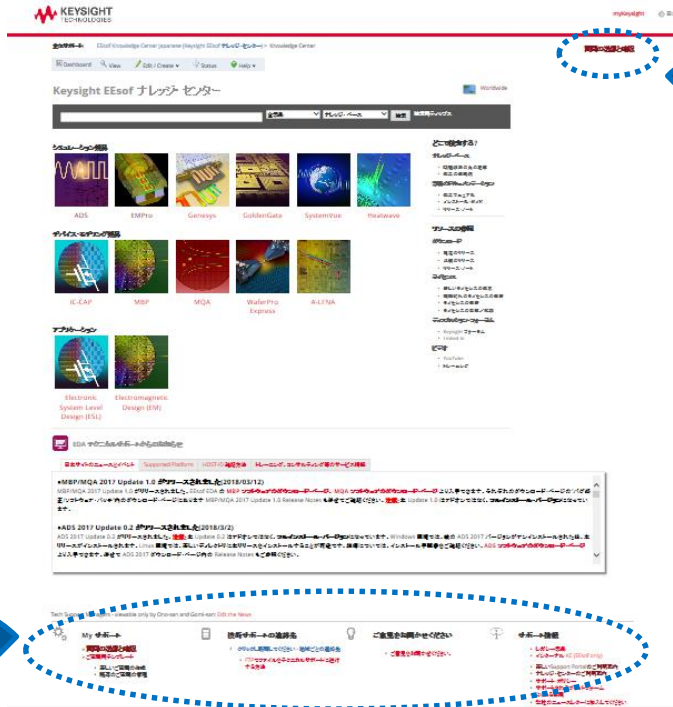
KEYSIGHT TECHNOLOGIES

myKeysight

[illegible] > EEsof Knowledge Center Japanese (Keysight EEsof ナレッジ・センター) > Knowledge Center

製品の登録と確認

Dashboard View Edit / Create Status Help

Keysight EEsof ナレッジ・センター

Worldwide

シミュレーション製品

ADS EMPro Genesys GoldenGate SystemVue Heatwave

デバイス・モデリング製品

IC-CAP MBP MQA WaferPro Express A-LFNA

アプリケーション

Electronic System Level Design (ESL) Electromagnetic Design (EM)

どこで検索する?

リソースの検索

EDA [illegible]

●MBP/MQA 2017 Update 1.0 がリリースされました(2018/03/12)

●ADS 2017 Update 0.2 がリリースされました(2018/3/2)

Tech Support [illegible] Edit the News

My サポート

技術サポートの連絡先

ご意見をお聞かせください

サポート情報

製品の登録と確認